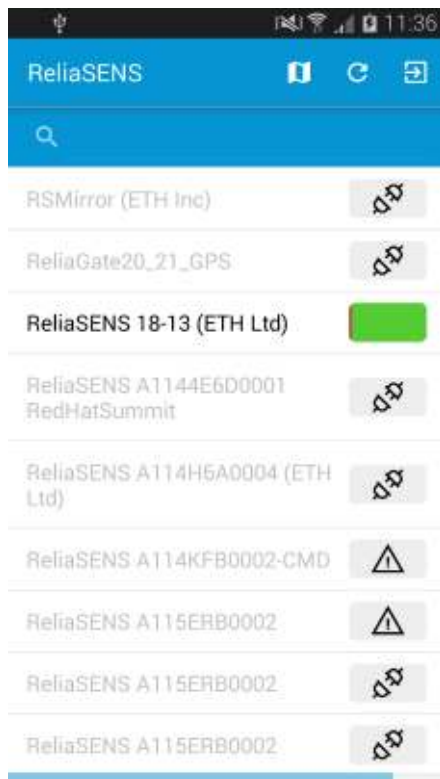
11:36

ReliaSENS

RSMirror (ETH Inc)

ReliaGate20_21_GPS

ReliaSENS 18-13 (ETH Ltd)

ReliaSENS A1144E6D0001 RedHatSummit

ReliaSENS A114H6A0004 (ETH Ltd)

ReliaSENS A114KFB0002-CMD

ReliaSENS A115ERB0002

ReliaSENS A115ERB0002

ReliaSENS A115ERB0002